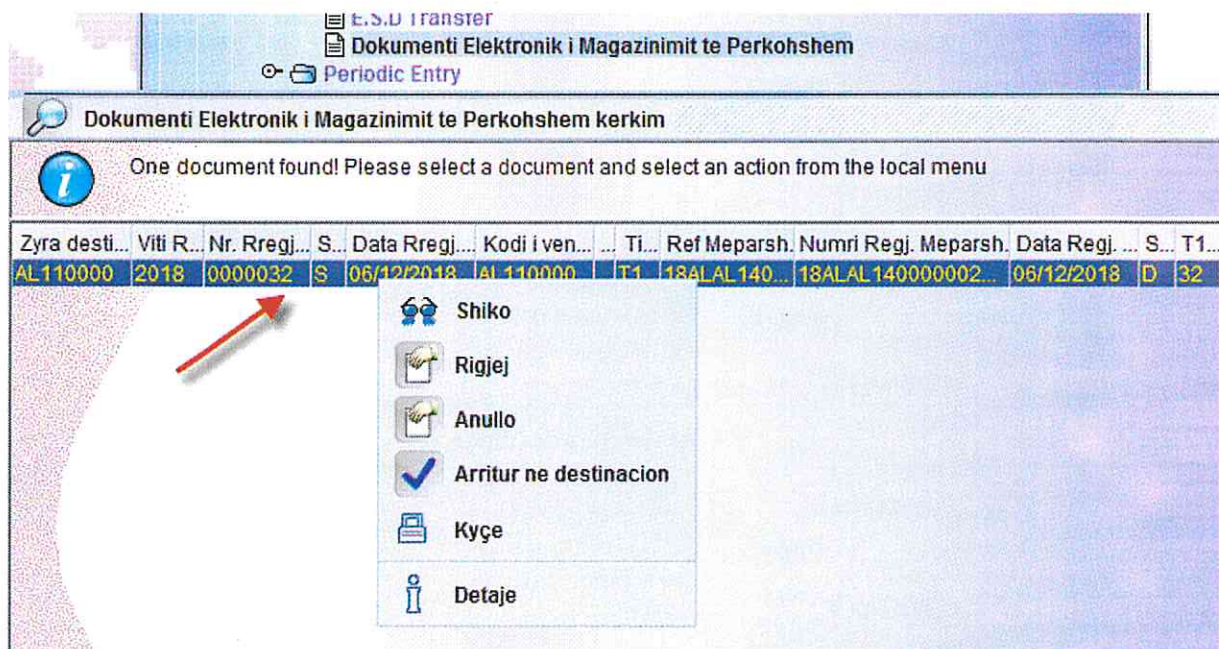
E.S.D Transfer
Dokumenti Elektronik i Magazinimit te Perkohshem
Periodic Entry

Dokumenti Elektronik i Magazinimit te Perkohshem kerkim

One document found! Please select a document and select an action from the local menu

| Zyra desti... | Viti R... | Nr. Rregj... | S... | Data Rregj.... | Kodi i ven... | ... | Ti... | Ref Meparsh. | Numri Regj. Meparsh. | Data Regj. ... | S... | T1... |
|---|---|---|---|---|---|---|---|---|---|---|---|---|
| AL110000 | 2018 | 0000032 | S | 06/12/2018 | AL110000 | | T1 | 18ALAL140... | 18ALAL140000002... | 06/12/2018 | D | 32 |

Shiko
Rigjej
Anullo
Arritur ne destinacion
Kyçe
Detaje